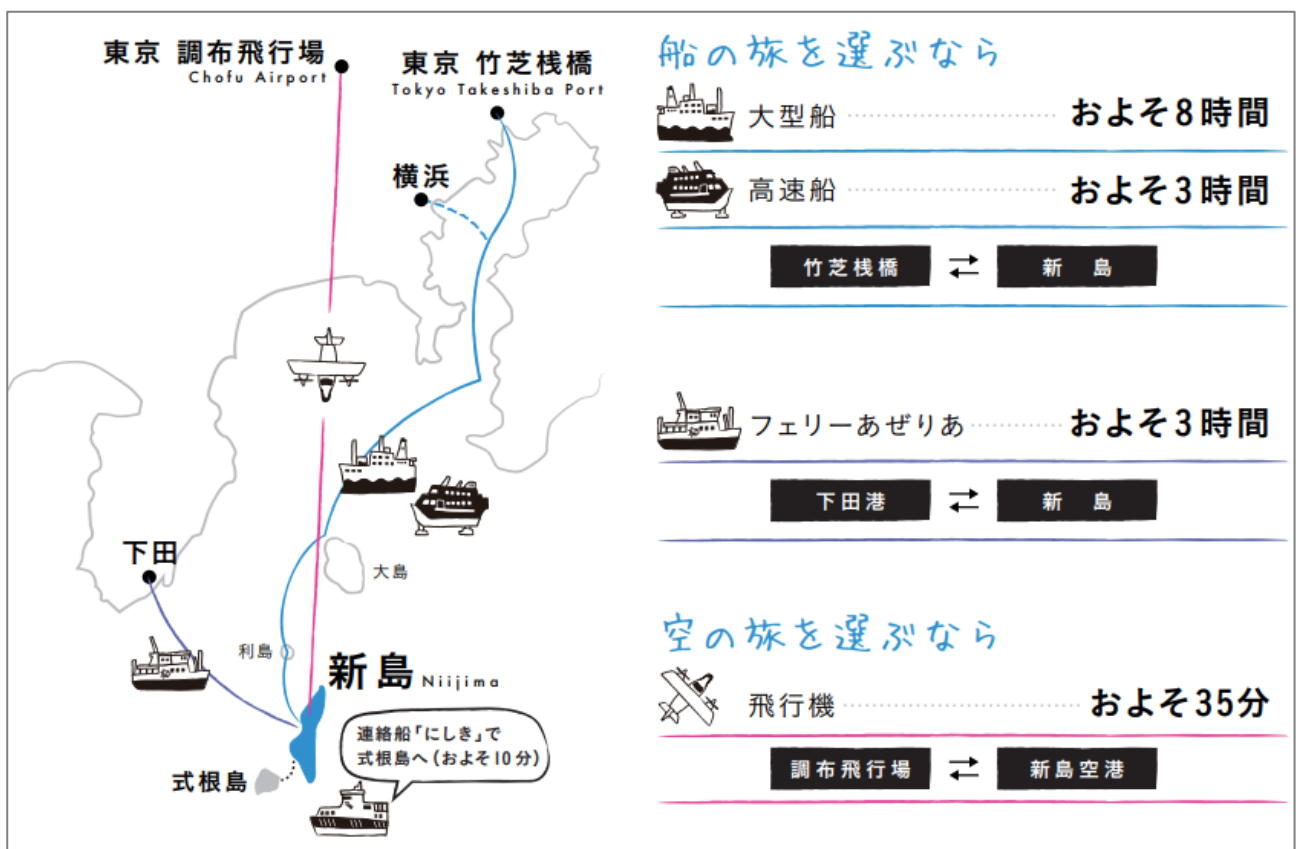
東京 調布飛行場
Chofu Airport

東京 竹芝桟橋
Tokyo Takeshiba Port

横浜

下田

大島

利島

新島 Niijima

式根島

連絡船「にしき」で式根島へ（およそ10分）

船の旅を選ぶなら

大型船 およそ8時間

高速船 およそ3時間

竹芝桟橋 ⇄ 新島

フェリーあぜりあ およそ3時間

下田港 ⇄ 新島

空の旅を選ぶなら

飛行機 およそ35分

調布飛行場 ⇄ 新島空港